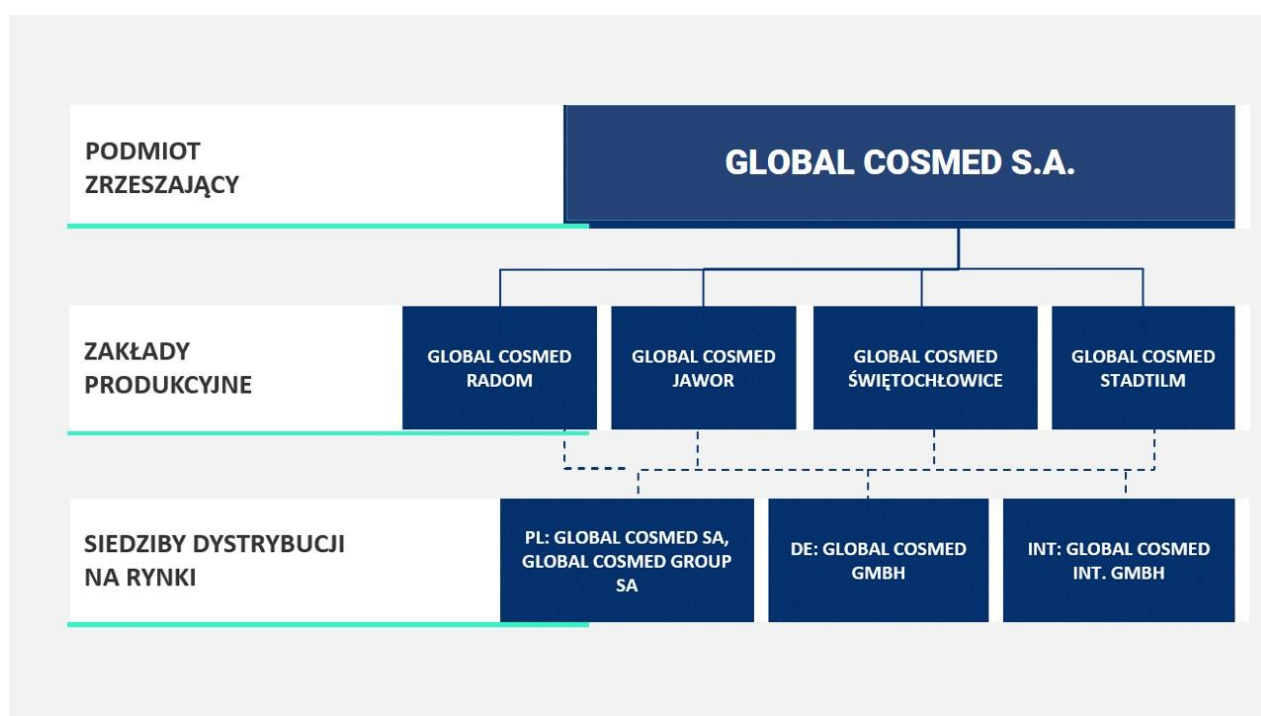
PODMIOT ZRZESZAJĄCY

GLOBAL COSMED S.A.

ZAKŁADY PRODUKCYJNE

GLOBAL COSMED RADOM

GLOBAL COSMED JAWOR

GLOBAL COSMED ŚWIĘTOCHŁOWICE

GLOBAL COSMED STADTILM

SIEDZIBY DYSTRYBUCJI NA RYNKI

PL: GLOBAL COSMED SA, GLOBAL COSMED GROUP SA

DE: GLOBAL COSMED GMBH

INT: GLOBAL COSMED INT. GMBH